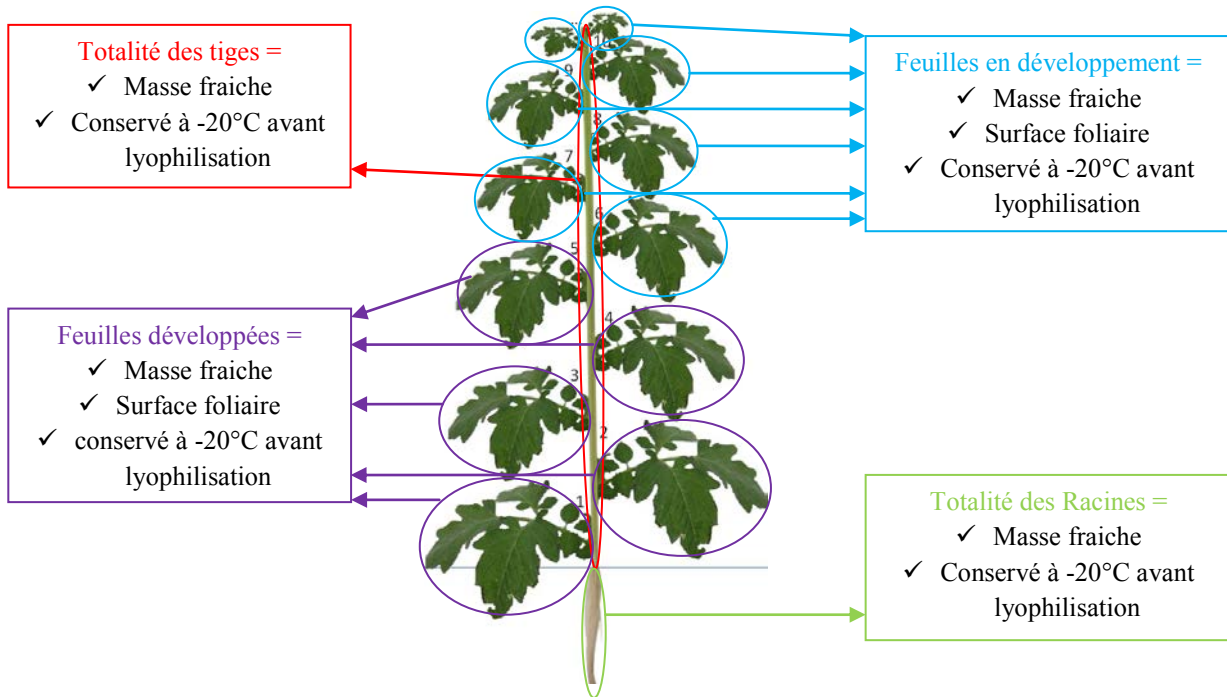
Totalité des tiges =
✓ Masse fraiche
✓ Conservé à -20°C avant lyophilisation

Feuilles en développement =
✓ Masse fraiche
✓ Surface foliaire
✓ Conservé à -20°C avant lyophilisation

Feuilles développées =
✓ Masse fraiche
✓ Surface foliaire
✓ conservé à -20°C avant lyophilisation

Totalité des Racines =
✓ Masse fraiche
✓ Conservé à -20°C avant lyophilisation

11
10
9
8
7
6
5
4
3
2
1